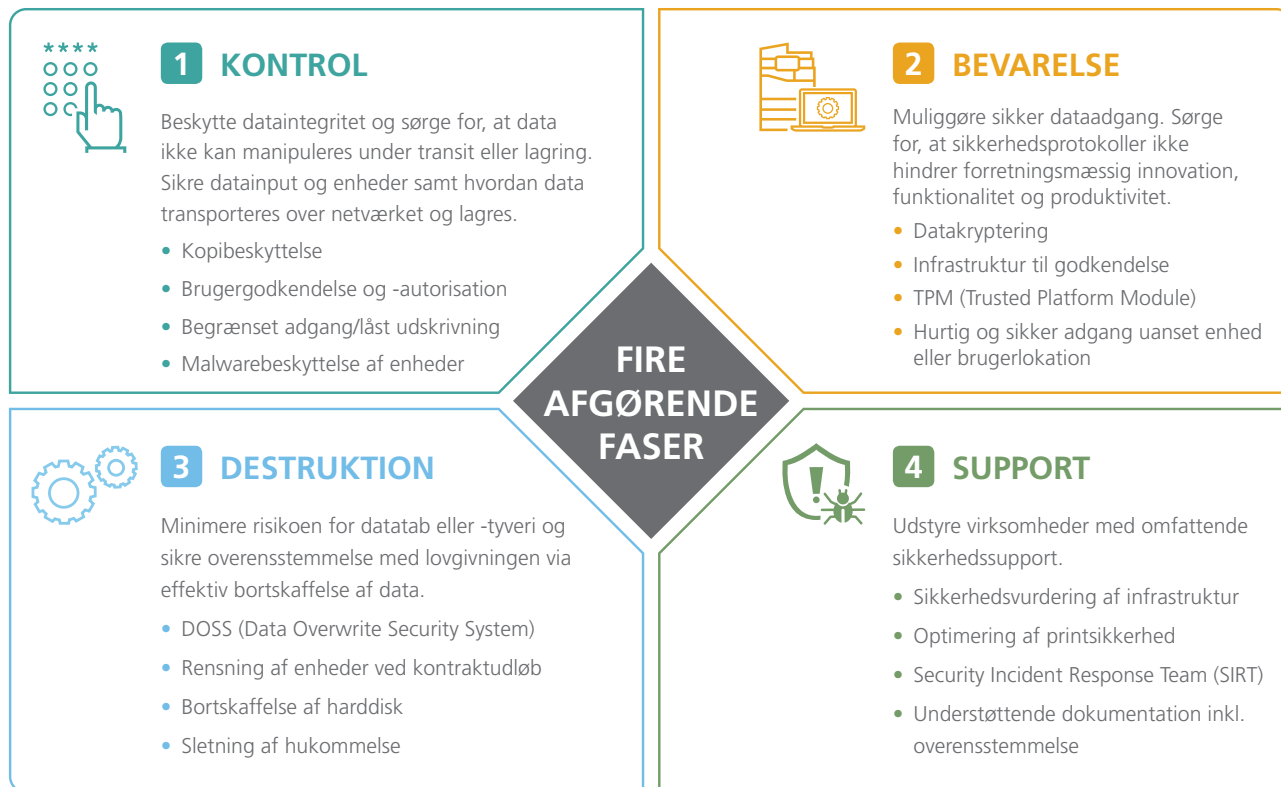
**** 

1 KONTROL

Beskytte dataintegritet og sørge for, at data ikke kan manipuleres under transit eller lagring. Sikre datainput og enheder samt hvordan data transporteres over netværket og lagres.

• Kopibeskyttelse
• Brugergodkendelse og -autorisation
• Begrænset adgang/låst udskrivning
• Malwarebeskyttelse af enheder

2 BEVARELSE

Muliggøre sikker dataadgang. Sørge for, at sikkerhedsprotokoller ikke hindrer forretningsmæssig innovation, funktionalitet og produktivitet.

• Datakryptering
• Infrastruktur til godkendelse
• TPM (Trusted Platform Module)
• Hurtig og sikker adgang uanset enhed eller brugerlokation

FIRE AFGØRENDE FASER

3 DESTRUKTION

Minimere risikoen for datatab eller -tyveri og sikre overensstemmelse med lovgivningen via effektiv bortskaffelse af data.

• DOSS (Data Overwrite Security System)
• Rensning af enheder ved kontraktudløb
• Bortskaffelse af harddisk
• Sletning af hukommelse

4 SUPPORT

Udstyre virksomheder med omfattende sikkerhedssupport.

• Sikkerhedsvurdering af infrastruktur
• Optimering af printsikkerhed
• Security Incident Response Team (SIRT)
• Understøttende dokumentation inkl. overensstemmelse